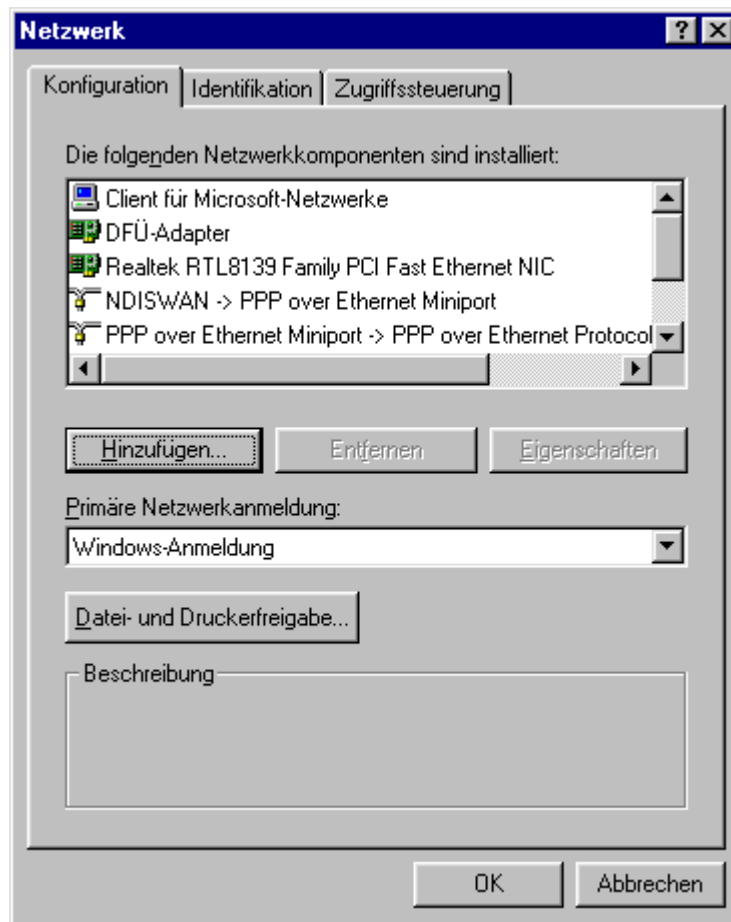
Netzwerk

?

Konfiguration | Identifikation | Zugriffssteuerung

Die folgenden Netzwerkkomponenten sind installiert:

Client für Microsoft-Netzwerke
DFÜ-Adapter
Realtek RTL8139 Family PCI Fast Ethernet NIC
NDISWAN -> PPP over Ethernet Miniport
PPP over Ethernet Miniport -> PPP over Ethernet Protocol

Hinzufügen... | Entfernen | Eigenschaften

Primäre Netzwerkanmeldung:

Windows-Anmeldung

Datei- und Druckerfreigabe...

Beschreibung

OK | Abbrechen